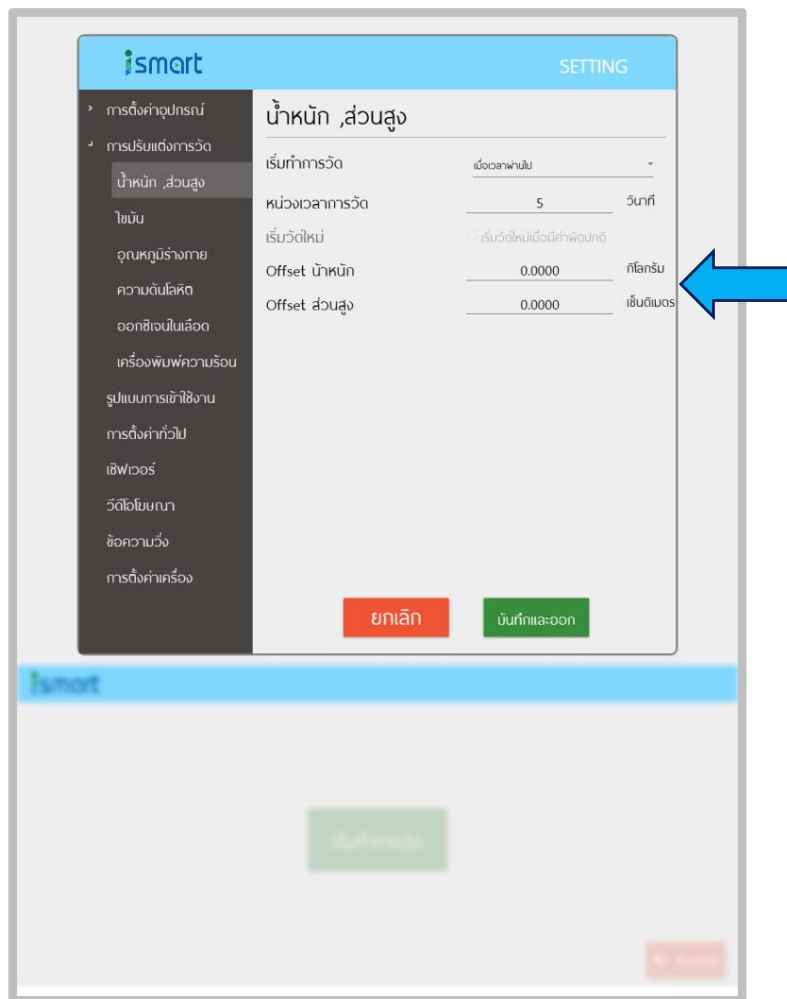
ismart

SETTING

› การตั้งค่าอุปกรณ์

˅ การปรับแต่งการวัด

น้ำหนัก ,ส่วนสูง

ไขมัน

อุณหภูมิร่างกาย

ความดันโลหิต

ออกซิเจนในเลือด

เครื่องพิมพ์ความร้อน

รูปแบบการเข้าใช้งาน

การตั้งค่าทั่วไป

เซิฟเวอร์

วีดีโอโฆษณา

ข้อความวิ่ง

การตั้งค่าเครื่อง

น้ำหนัก ,ส่วนสูง

| | | |
|---|---|---|
| เริ่มทำการวัด | เมื่อเวลาผ่านไป | |
| หน่วงเวลาการวัด | 5 | วินาที |
| เริ่มวัดใหม่ | เริ่มวัดใหม่เมื่อมีค่าผิดปกติ | |
| Offset น้ำหนัก | 0.0000 | กิโลกรัม |
| Offset ส่วนสูง | 0.0000 | เซ็นติเมตร |

ยกเลิก

บันทึกและออก

ismart

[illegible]

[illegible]